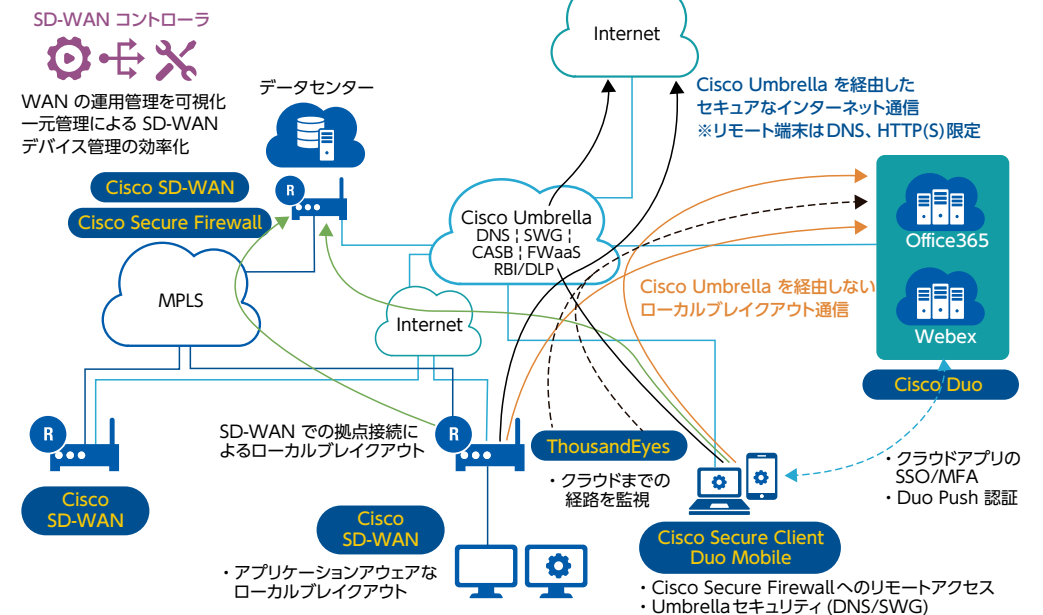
SD-WAN コントローラ

WAN の運用管理を可視化
一元管理による SD-WAN
デバイス管理の効率化

データセンター

Internet

Cisco Umbrella を経由した
セキュアなインターネット通信
※リモート端末はDNS、HTTP(S)限定

Cisco SD-WAN

Cisco Secure Firewall

R

Cisco Umbrella
DNS ¦ SWG ¦
CASB ¦ FWaaS
RBI/DLP

Office365

MPLS

Cisco Umbrella を経由しない
ローカルブレイクアウト通信

Internet

Webex

Cisco Duo

R

Cisco
SD-WAN

SD-WAN での拠点接続に
よるローカルブレイクアウト

R

ThousandEyes

・クラウドまでの
経路を監視

・クラウドアプリの
SSO/MFA
・Duo Push 認証

Cisco
SD-WAN

Cisco Secure Client
Duo Mobile

・アプリケーションアウェアな
ローカルブレイクアウト

・Cisco Secure Firewallへのリモートアクセス
・Umbrellaセキュリティ（DNS/SWG）